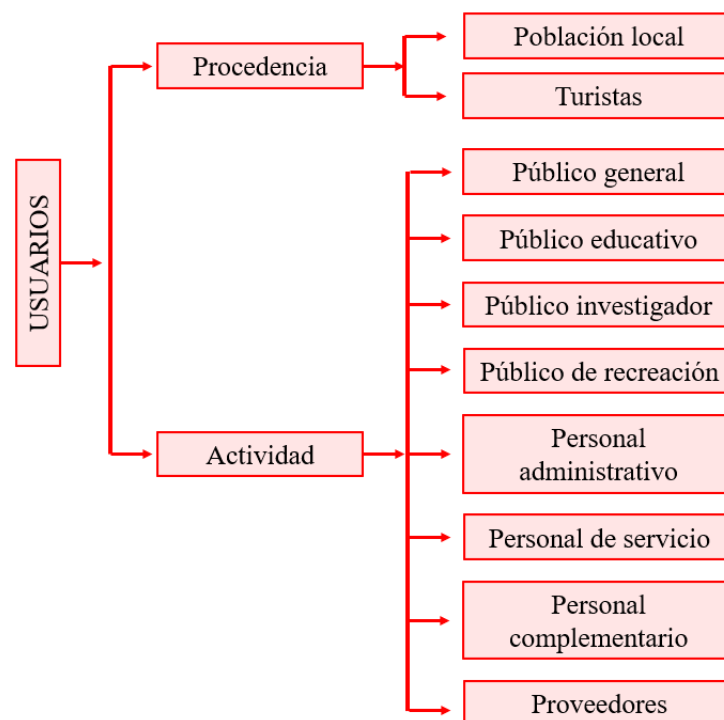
USUARIOS

Procedencia

Población local

Turistas

Actividad

Público general

Público educativo

Público investigador

Público de recreación

Personal administrativo

Personal de servicio

Personal complementario

Proveedores